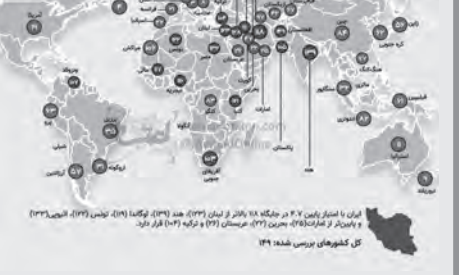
ایران با امتیاز پایین ۴.۷ در جایگاه ۱۱۸ بالاتر از لبنان (۱۳۳)، هند (۱۳۹)، توگو (۱۴۰)، تونس (۱۲۴)، اتیوپی (۱۳۳) و پایین‌تر از امارات (۲۵)، بحرین (۲۲)، عربستان (۲۶) و ترکیه (۹۴) قرار دارد.

کل کشورهای بررسی شده: ۱۴۹